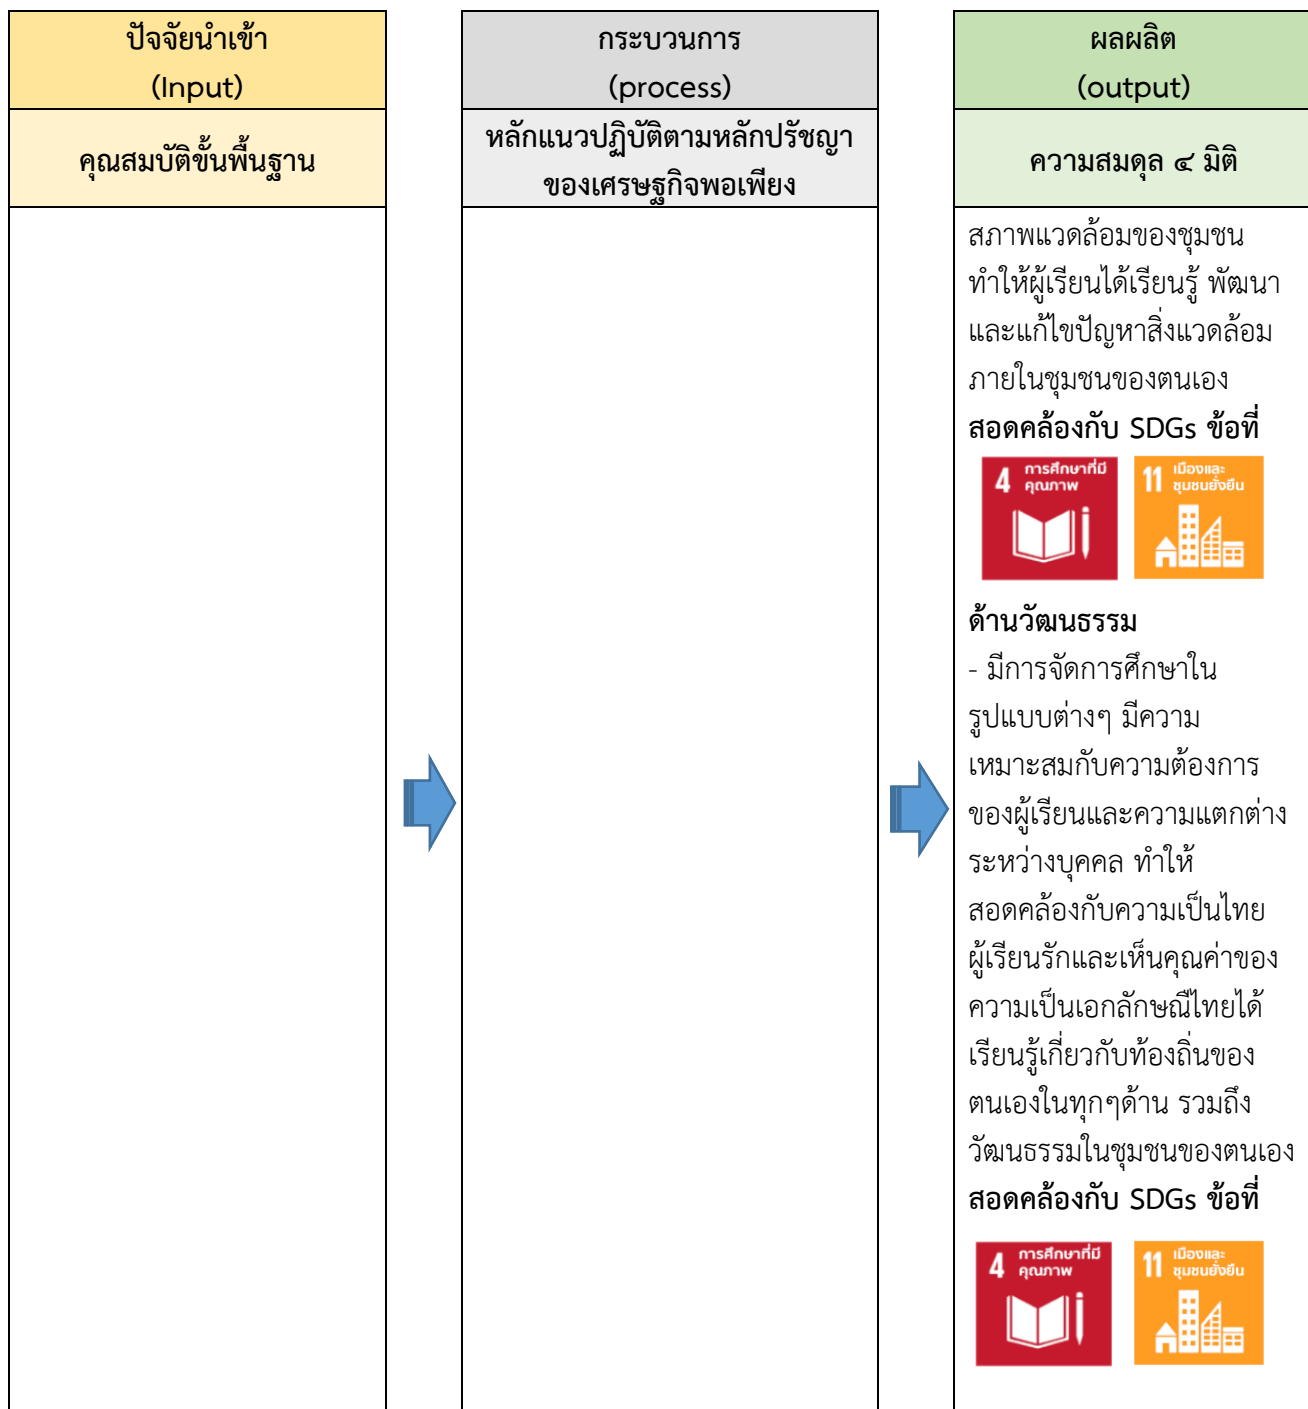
ปัจจัยนำเข้า
(Input)

คุณสมบัติขั้นพื้นฐาน

กระบวนการ
(process)

หลักแนวปฏิบัติตามหลักปรัชญาของเศรษฐกิจพอเพียง

ผลผลิต
(output)

ความสมดุล ๔ มิติ

สภาพแวดล้อมของชุมชน ทำให้ผู้เรียนได้เรียนรู้ พัฒนา และแก้ไขปัญหาสิ่งแวดล้อมภายในชุมชนของตนเอง

สอดคล้องกับ SDGs ข้อที่

4 การศึกษาที่มีคุณภาพ

11 เมืองและชุมชนยั่งยืน

ด้านวัฒนธรรม

- มีการจัดการศึกษาในรูปแบบต่างๆ มีความเหมาะสมกับความต้องการของผู้เรียนและความแตกต่างระหว่างบุคคล ทำให้สอดคล้องกับความเป็นไทย ผู้เรียนรักและเห็นคุณค่าของความเป็นเอกลักษณ์ไทยได้เรียนรู้เกี่ยวกับท้องถิ่นของตนเองในทุกๆด้าน รวมถึงวัฒนธรรมในชุมชนของตนเอง

สอดคล้องกับ SDGs ข้อที่

4 การศึกษาที่มีคุณภาพ

11 เมืองและชุมชนยั่งยืน